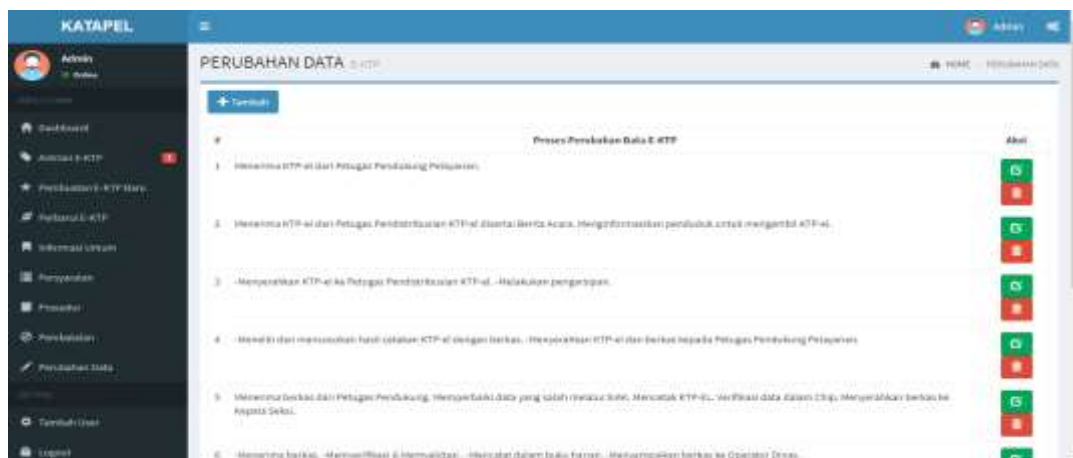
KATAPEL

Admin

Admin
Online

Dashboard
Antrian E-KTP
Pembuatan E-KTP Baru
Perbaruil E-KTP
Informasi Umum
Persyaratan
Prosedur
Pembatalan
Perubahan Data

Tambah User
Logout

PERUBAHAN DATA E-KTP

HOME Perubahan Data

+ Tambah

| # | Proses Perubahan Data E-KTP | Aksi |
|---|---|---|
| 1 | Menerima KTP-el dari Petugas Pendukung Pelayanan. | |
| 2 | Menerima KTP-el dari Petugas Pendistribusian KTP-el disertai Berita Acara. Menginformasikan penduduk untuk mengambil KTP-el. | |
| 3 | -Menyerahkan KTP-el ke Petugas Pendistribusian KTP-el. -Melakukan pengarsipan. | |
| 4 | -Meneliti dan mencocokan hasil cetakan KTP-el dengan berkas. -Menyerahkan KTP-el dan berkas kepada Petugas Pendukung Pelayanan. | |
| 5 | Menerima berkas dari Petugas Pendukung. Memperbaiki data yang salah melalui SIAK. Mencetak KTP-EL. Verifikasi data dalam Chip. Menyerahkan berkas ke Kepala Seksi. | |
| 6 | -Menerima berkas. -Memverifikasi & Memvalidasi. -Mencatat dalam buku harian. -Menyampaikan berkas ke Operator Dinas. | |